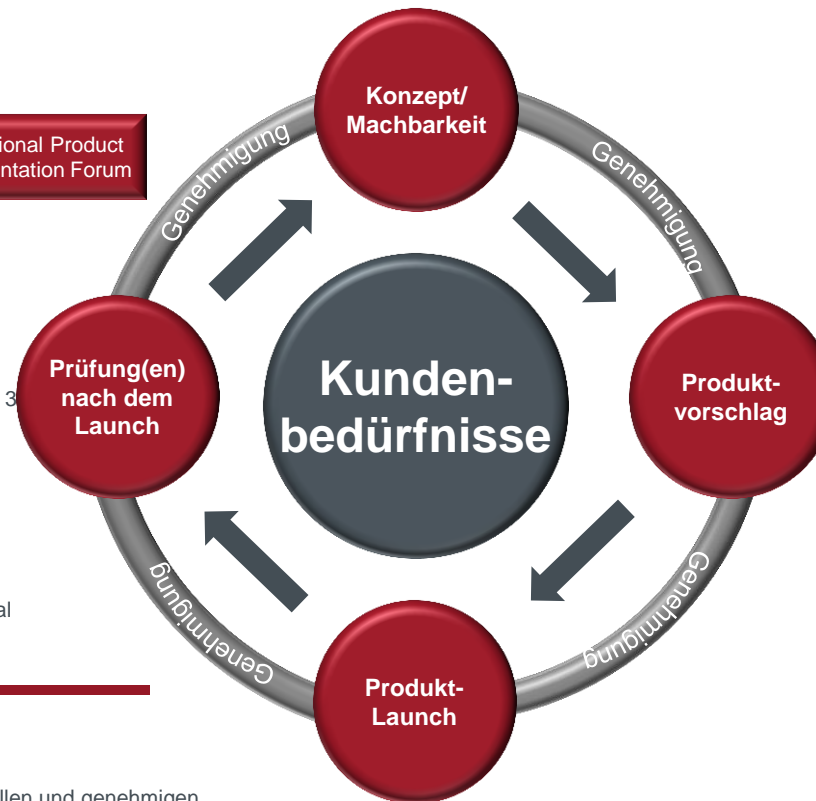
ional Product
ntation Forum

Konzept/
Machbarkeit

Genehmigung

Genehmigung

Prüfung(en)
nach dem
Launch

3

Kunden-
bedürfnisse

Produkt-
vorschlag

Genehmigung

Genehmigung

al

Produkt-
Launch

llen und genehmigen